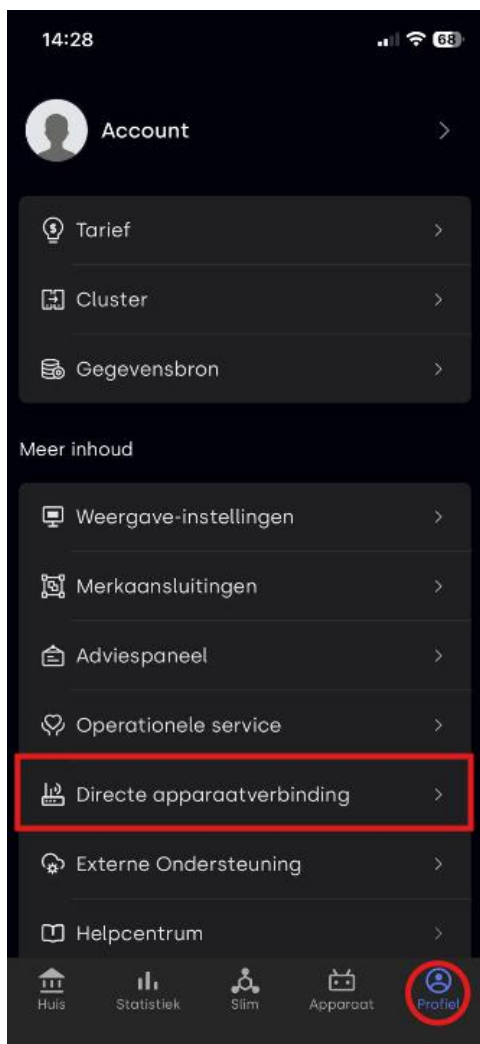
14:28

68

Account

Tarief

Cluster

Gegevensbron

Meer inhoud

Weergave-instellingen

Merkaansluitingen

Adviespaneel

Operationele service

Directe apparaatverbinding

Externe Ondersteuning

Helpcentrum

Huis
Statistiek
Slim
Apparaat
Profiel